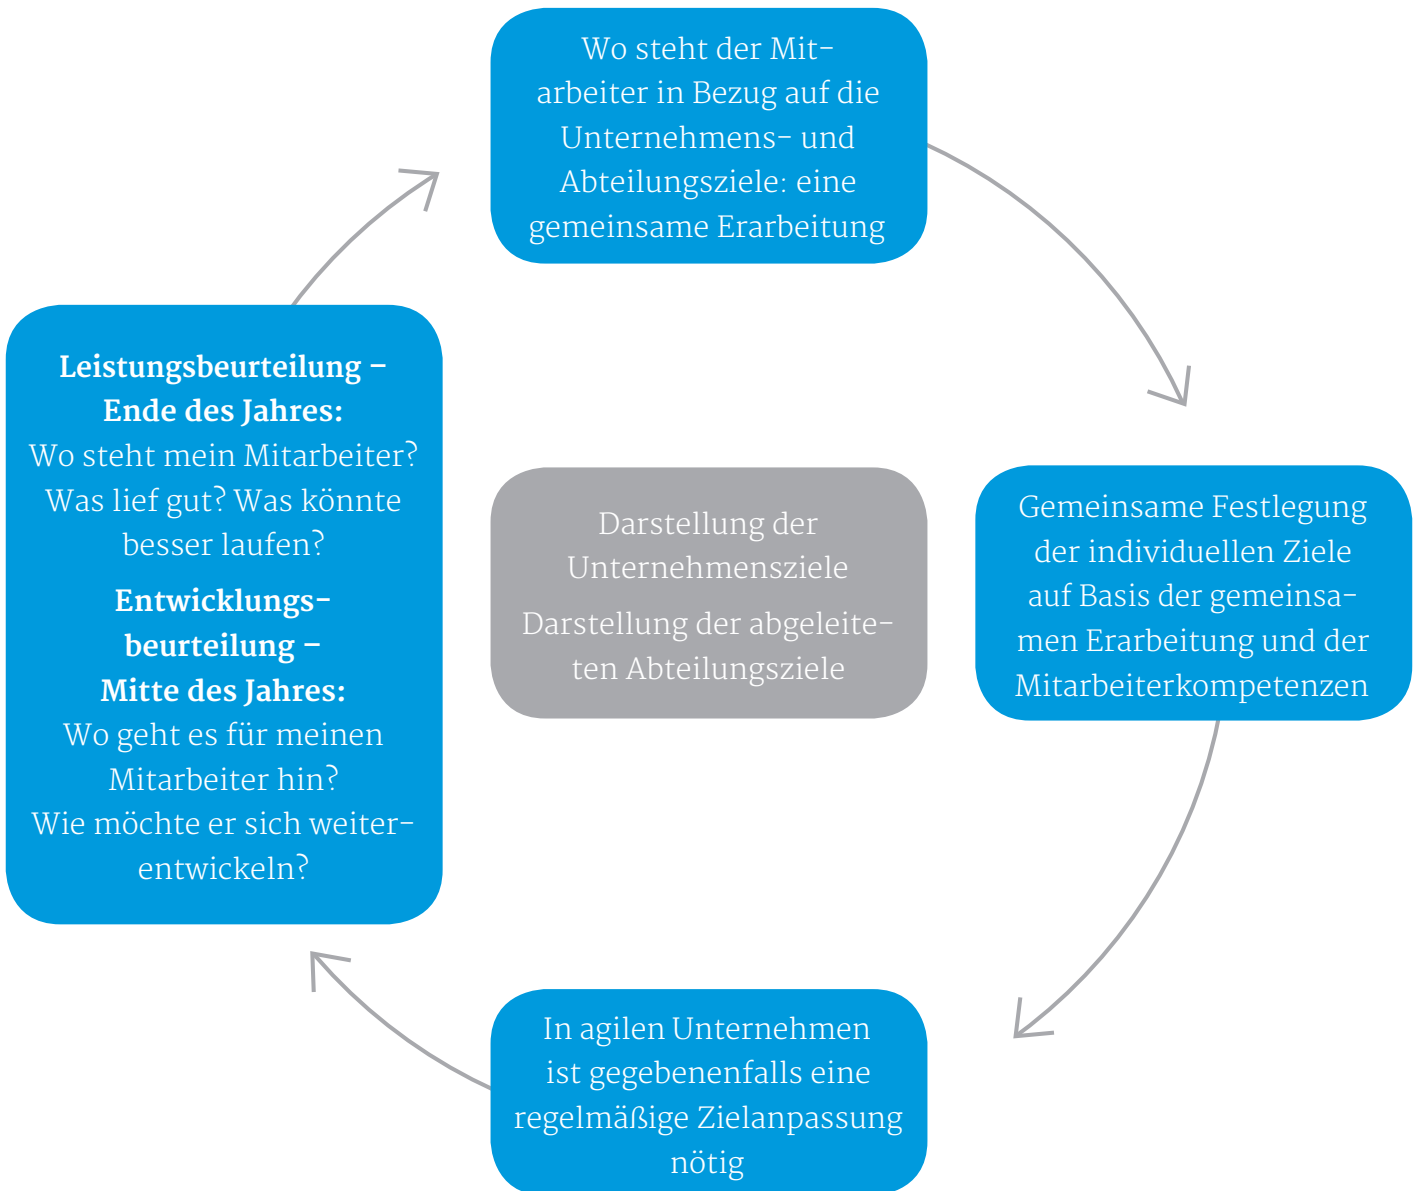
Wo steht der Mitarbeiter in Bezug auf die Unternehmens- und Abteilungsziele: eine gemeinsame Erarbeitung

Leistungsbeurteilung – Ende des Jahres:
Wo steht mein Mitarbeiter? Was lief gut? Was könnte besser laufen?

Entwicklungsbeurteilung – Mitte des Jahres:
Wo geht es für meinen Mitarbeiter hin? Wie möchte er sich weiterentwickeln?

Darstellung der Unternehmensziele

Darstellung der abgeleiteten Abteilungsziele

Gemeinsame Festlegung der individuellen Ziele auf Basis der gemeinsamen Erarbeitung und der Mitarbeiterkompetenzen

In agilen Unternehmen ist gegebenenfalls eine regelmäßige Zielanpassung nötig